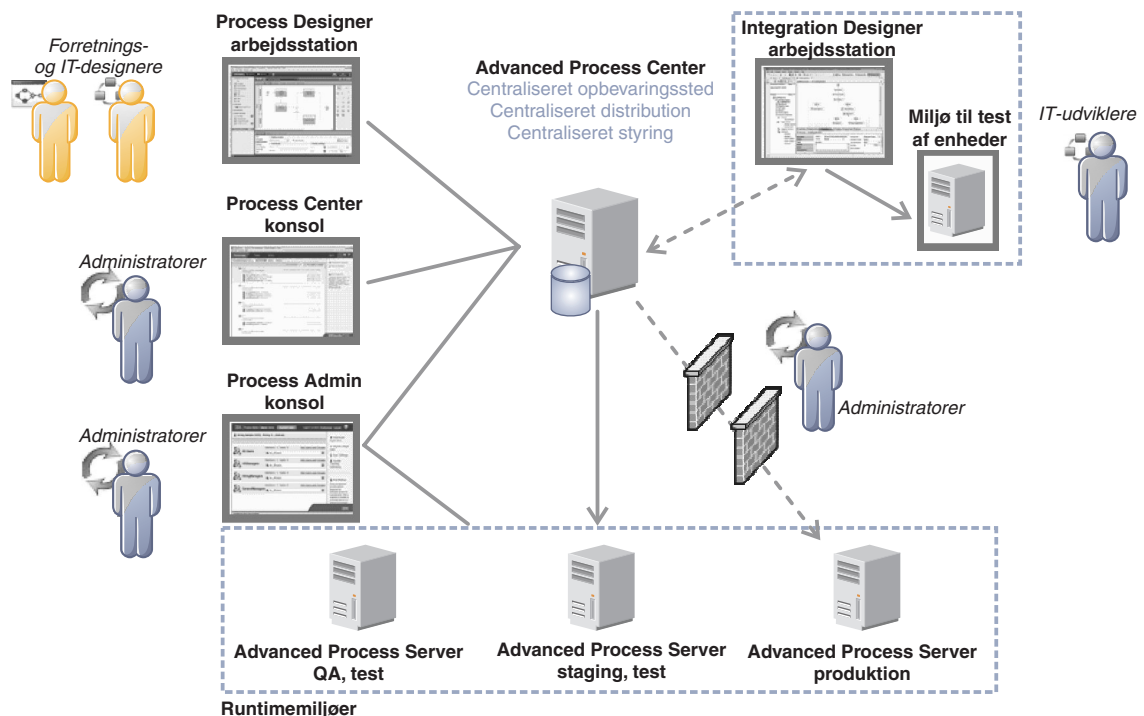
Forretnings- og IT-designere

Process Designer arbejdsstation

Advanced Process Center
Centraliseret opbevaringssted
Centraliseret distribution
Centraliseret styring

Integration Designer arbejdsstation

Miljø til test af enheder

IT-udviklere

Process Center konsol

Administratorer

Process Admin konsol

Administratorer

Administratorer

Advanced Process Server QA, test

Advanced Process Server staging, test

Advanced Process Server produktion

Runtimemiljøer